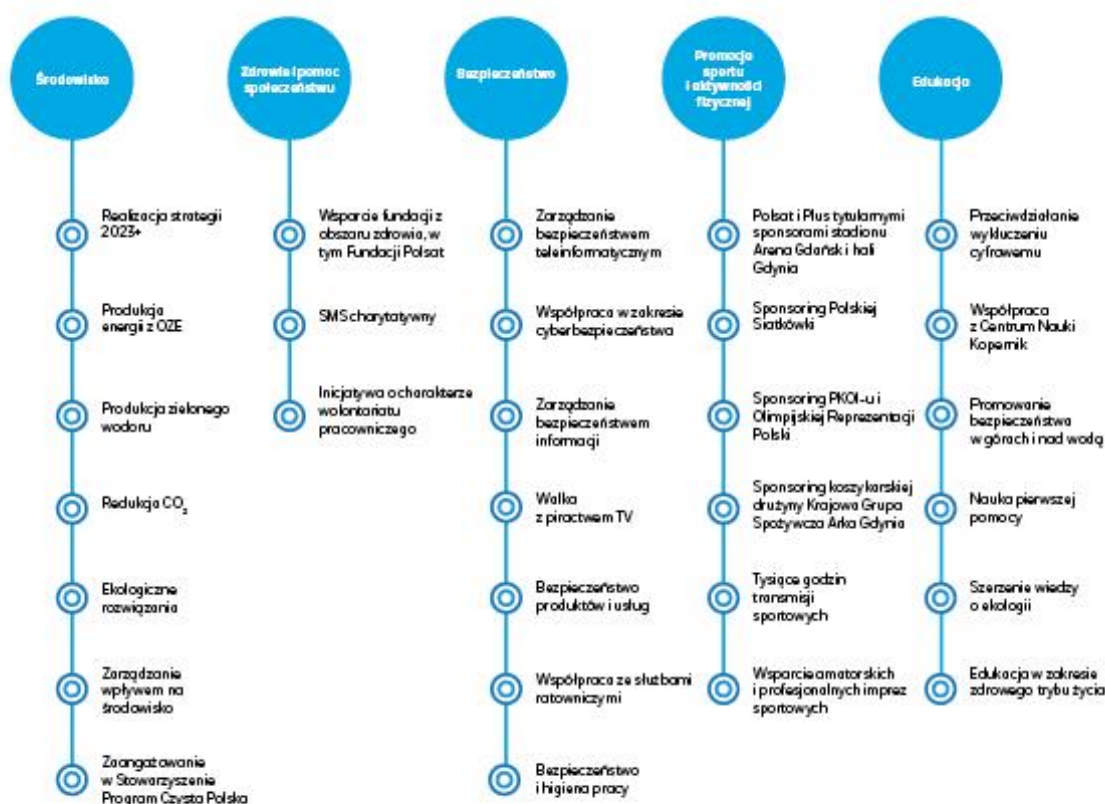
Środowisko

Realizacja strategii 2023+

Produkcja energii z OZE

Produkcja zielonego wodoru

Redukcja $CO_2$

Ekologiczne rozwiązania

Zarządzanie wpływem na środowisko

Zaangażowanie w Stowarzyszenie Program Czysta Polska

Zdrowie i pomoc społeczeństwu

Wsparcie fundacji z obszaru zdrowia, w tym Fundacji Polsat

SMS charytatywny

Inicjatywa o charakterze wolontariatu pracowniczego

Bezpieczeństwo

Zarządzanie bezpieczeństwem teleinformatycznym

Współpraca w zakresie cyberbezpieczeństwa

Zarządzanie bezpieczeństwem informacji

Walka z piractwem TV

Bezpieczeństwo produktów i usług

Współpraca ze służbami ratowniczymi

Bezpieczeństwo i higiena pracy

Promocja sportu i aktywności fizycznej

Polsat i Plus tytularnymi sponsorami stadionu Arena Gdańsk i hali Gdynia

Sponsoring Polskiej Siatkówki

Sponsoring PKOl-u i Olimpijskiej Reprezentacji Polski

Sponsoring koszykarskiej drużyny Krajowa Grupa Spożywcza Arka Gdynia

Tysiące godzin transmisji sportowych

Wsparcie amatorskich i profesjonalnych imprez sportowych

Edukacja

Przeciwdziałanie wykluczeniu cyfrowemu

Współpraca z Centrum Nauki Kopernik

Promowanie bezpieczeństwa w górach i nad wodą

Nauka pierwszej pomocy

Szerzenie wiedzy o ekologii

Edukacja w zakresie zdrowego trybu życia